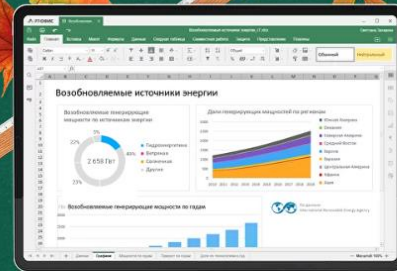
Р7-ОФИС

Возобновляемые источники энергии

Возобновляемые генерирующие мощности по источникам энергии

2 658 ГВт

22%

23%

Гидроэнергетика

Ветровая

Солнечная

Другое

Доля генерирующих мощностей по регионам

Возобновляемые генерирующие мощности по годам

Обычный

Нейтральный

Данные

Графики

Мощности по годам

Прирост по годам

Доля по регионам

Масштаб 100%